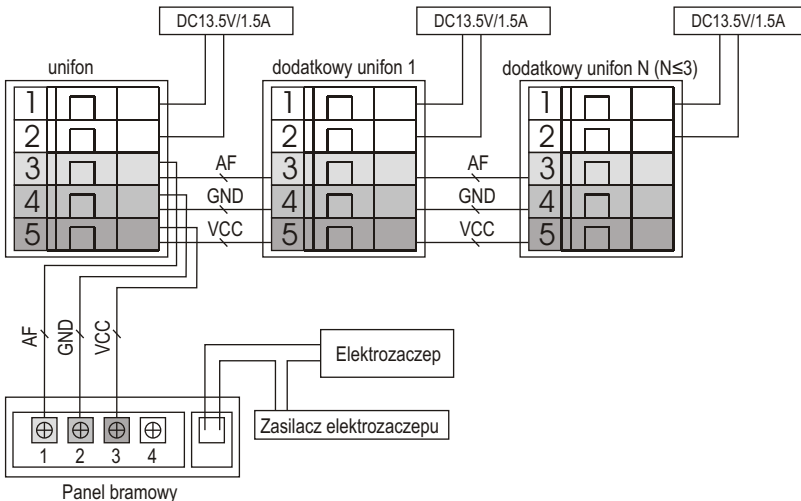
DC13.5V/1.5A

DC13.5V/1.5A

DC13.5V/1.5A

unifon

dodatkowy unifon 1

dodatkowy unifon N (N≤3)

1
2
3
4
5

AF
GND
VCC

1
2
3
4
5

AF
GND
VCC

1
2
3
4
5

AF
GND
VCC

Elektrozaczep

Zasilacz elektrozaczepu

1 2 3 4

Panel bramowy